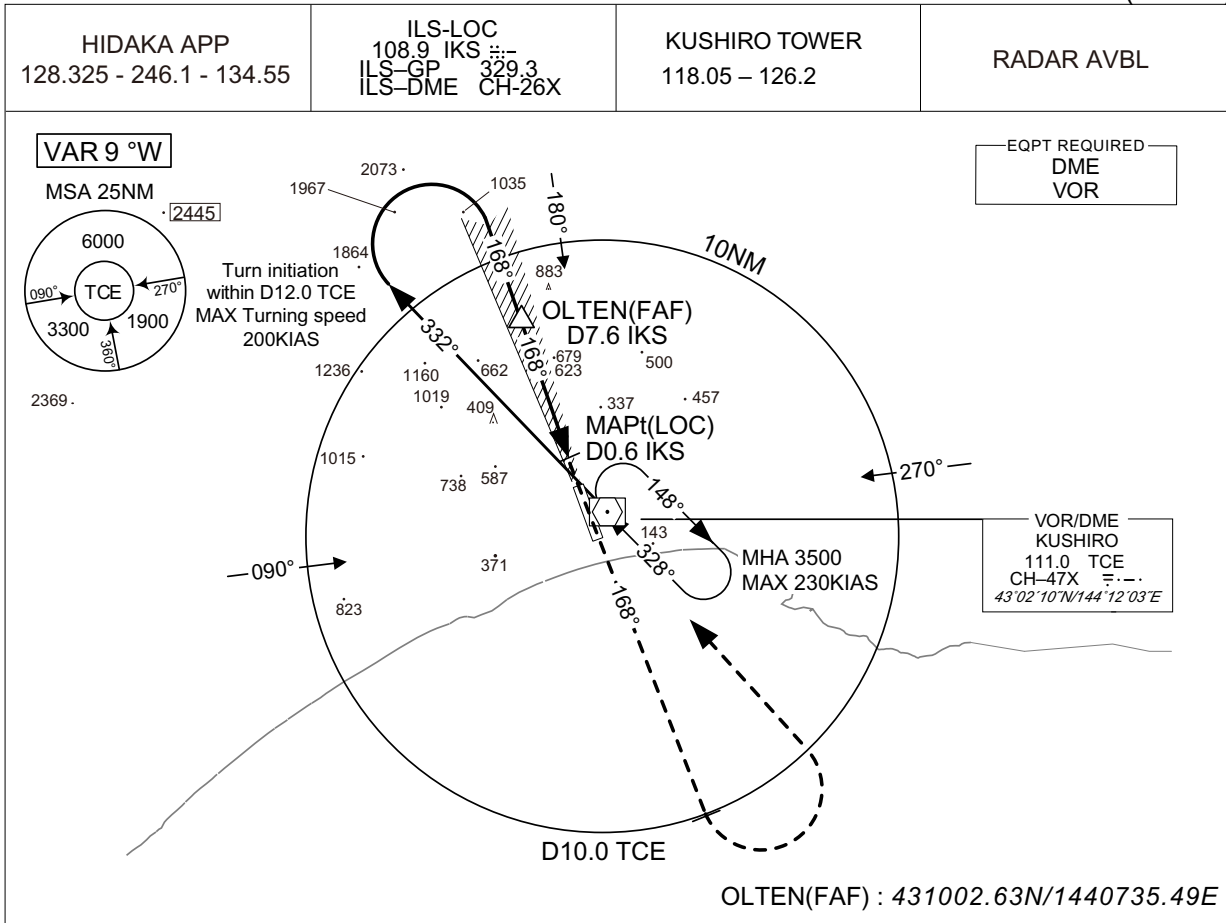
| HIDAKA APP 128.325 - 246.1 - 134.55 | ILS-LOC 108.9 IKS ILS–GP 329.3 ILS–DME CH-26X | KUSHIRO TOWER 118.05 – 126.2 | RADAR AVBL |
|---|---|---|---|

VAR 9 °W

MSA 25NM

6000

090°

TCE

270°

3300

1900

360°

2445

2369

2073

1967

1035

180°

1864

Turn initiation within D12.0 TCE MAX Turning speed 200KIAS

168°

883

10NM

EQPT REQUIRED
DME
VOR

OLTEN(FAF)
D7.6 IKS

332°

168°

679

623

500

1236

1160

662

1019

409

337

457

MAPt(LOC)
D0.6 IKS

1015

738

587

270°

148°

143

VOR/DME
KUSHIRO
111.0 TCE
CH–47X
43°02'10"N/144°12'03"E

328°

090°

371

MHA 3500
MAX 230KIAS

823

168°

D10.0 TCE

OLTEN(FAF) : 431002.63N/1440735.49E